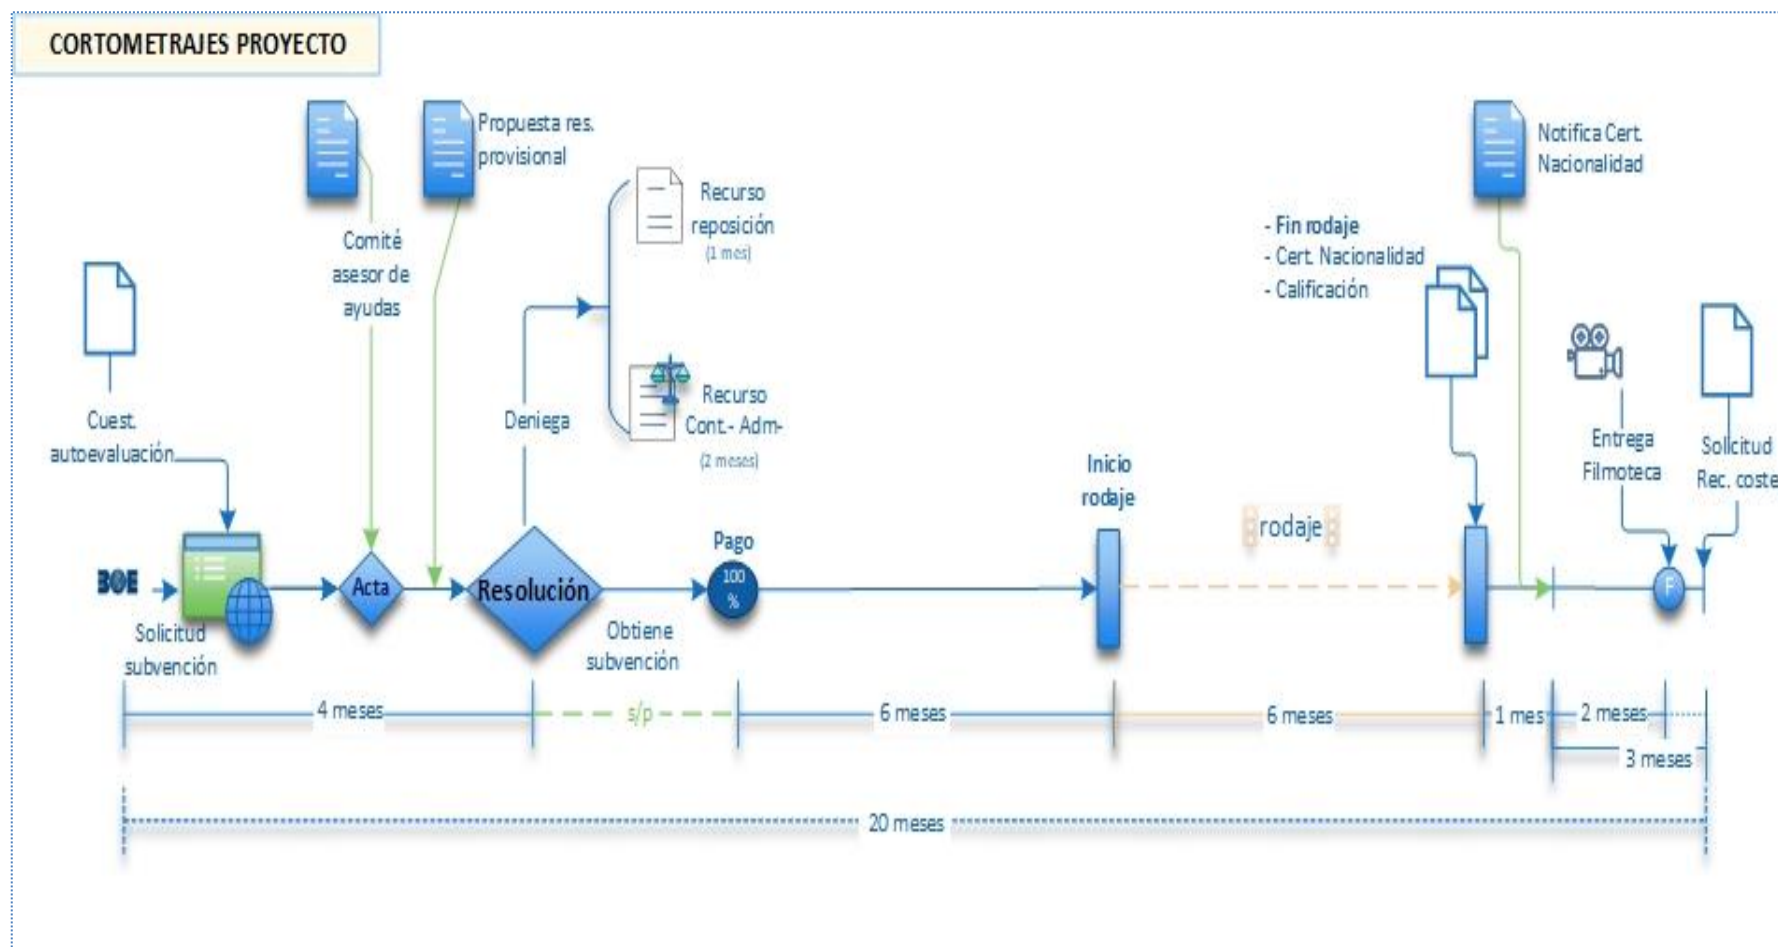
CORTOMETRAJES PROYECTO

Propuesta res. provisional

Comité asesor de ayudas

Recurso reposición
(1 mes)

Recurso Cont.- Adm-
(2 meses)

Deniega

Notifica Cert. Nacionalidad

- Fin rodaje
- Cert. Nacionalidad
- Calificación

Cuest. autoevaluación

BOE

Solicitud subvención

Acta

Resolución

Obtiene subvención

Pago
100 %

Inicio rodaje

rodaje

Entrega Filmoteca

F

Solicitud Rec. coste

4 meses

s/p

6 meses

6 meses

1 mes

2 meses

3 meses

20 meses